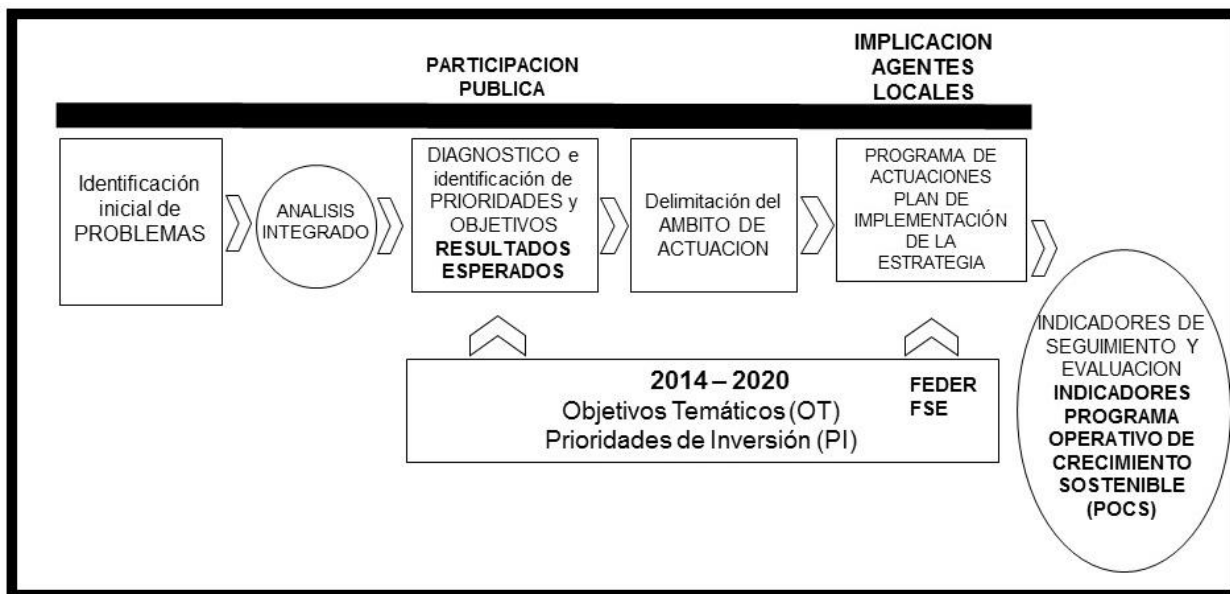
PARTICIPACION PUBLICA

IMPLICACION AGENTES LOCALES

Identificación inicial de PROBLEMAS

ANALISIS INTEGRADO

DIAGNOSTICO e identificación de PRIORIDADES y OBJETIVOS **RESULTADOS ESPERADOS**

Delimitación del AMBITO DE ACTUACION

PROGRAMA DE ACTUACIONES PLAN DE IMPLEMENTACIÓN DE LA ESTRATEGIA

INDICADORES DE SEGUIMIENTO Y EVALUACION **INDICADORES PROGRAMA OPERATIVO DE CRECIMIENTO SOSTENIBLE (POCS)**

**2014 – 2020**
Objetivos Temáticos (OT)
Prioridades de Inversión (PI)

**FEDER**
**FSE**